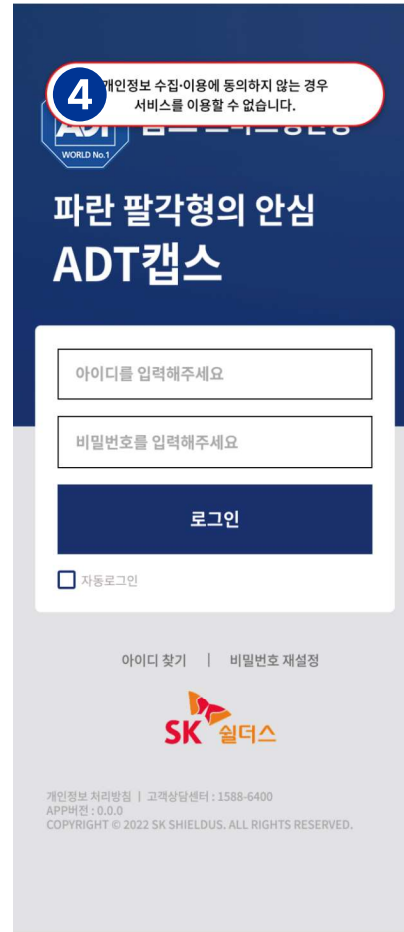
4

개인정보 수집·이용에 동의하지 않는 경우 서비스를 이용할 수 없습니다.

WORLD No.1

파란 팔각형의 안심
ADT캡스

아이디를 입력해주세요

비밀번호를 입력해주세요

로그인

자동로그인

아이디 찾기 | 비밀번호 재설정

SK 쉴더스

개인정보 처리방침 | 고객상담센터 : 1588-6400
APP버전 : 0.0.0
COPYRIGHT © 2022 SK SHIELDUS. ALL RIGHTS RESERVED.